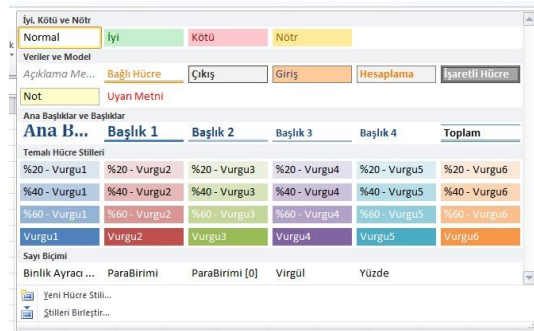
İyi, Kötü ve Nötr

Normal | İyi | Kötü | Nötr

Veriler ve Model

Açıklama Me... | Bağlı Hücre | Çıkış | Giriş | Hesaplama | İşaretli Hücre

Not | Uyarı Metni

Ana Başlıklar ve Başlıklar

Ana B... | Başlık 1 | Başlık 2 | Başlık 3 | Başlık 4 | Toplam

Temalı Hücre Stilleri

%20 - Vurgu1 | %20 - Vurgu2 | %20 - Vurgu3 | %20 - Vurgu4 | %20 - Vurgu5 | %20 - Vurgu6

%40 - Vurgu1 | %40 - Vurgu2 | %40 - Vurgu3 | %40 - Vurgu4 | %40 - Vurgu5 | %40 - Vurgu6

%60 - Vurgu1 | %60 - Vurgu2 | %60 - Vurgu3 | %60 - Vurgu4 | %60 - Vurgu5 | %60 - Vurgu6

Vurgu1 | Vurgu2 | Vurgu3 | Vurgu4 | Vurgu5 | Vurgu6

Sayı Biçimi

Binlik Ayracı ... | ParaBirimi | ParaBirimi [0] | Virgül | Yüzde

Yeni Hücre Stili...

Stilleri Birleştir...